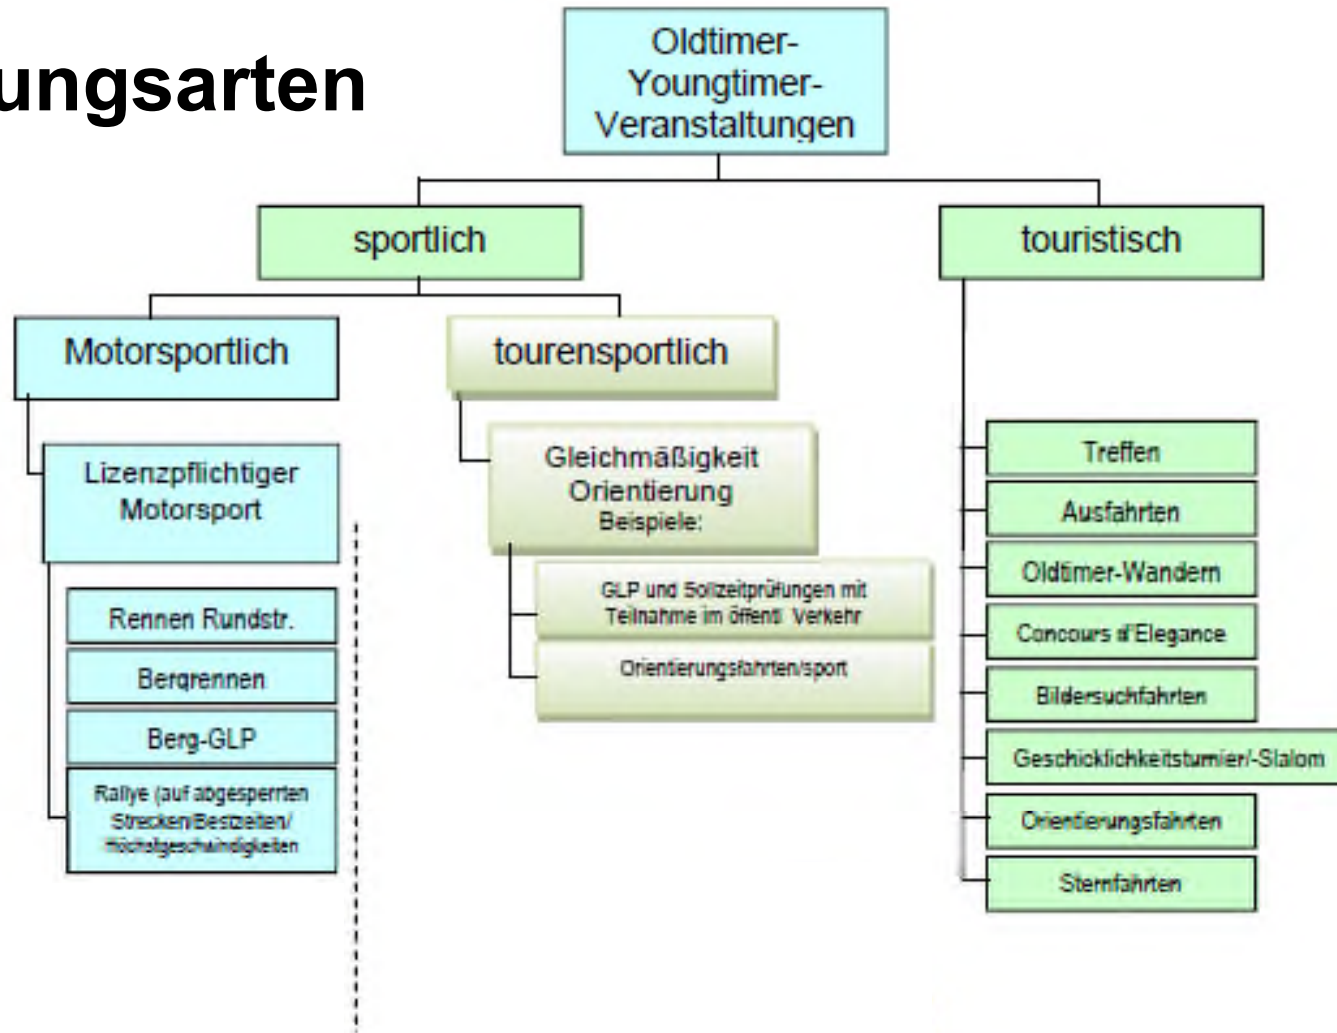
ungsarten

Oldtimer-Youngtimer-Veranstaltungen

sportlich

touristisch

Motorsportlich

tourensportlich

Lizenzpflichtiger Motorsport

Rennen Rundstr.

Bergrennen

Berg-GLP

Rallye (auf abgesperrten Strecken/Bestzeiten/ Höchstgeschwindigkeiten

Gleichmäßigkeit Orientierung Beispiele:

GLP und Sollzeitprüfungen mit Teilnahme im öffentl. Verkehr

Orientierungsfahrten/sport

Treffen

Ausfahrten

Oldtimer-Wandern

Concours d'Elegance

Bildersuchfahrten

Geschicklichkeitsturnier/-Slalom

Orientierungsfahrten

Sternfahrten